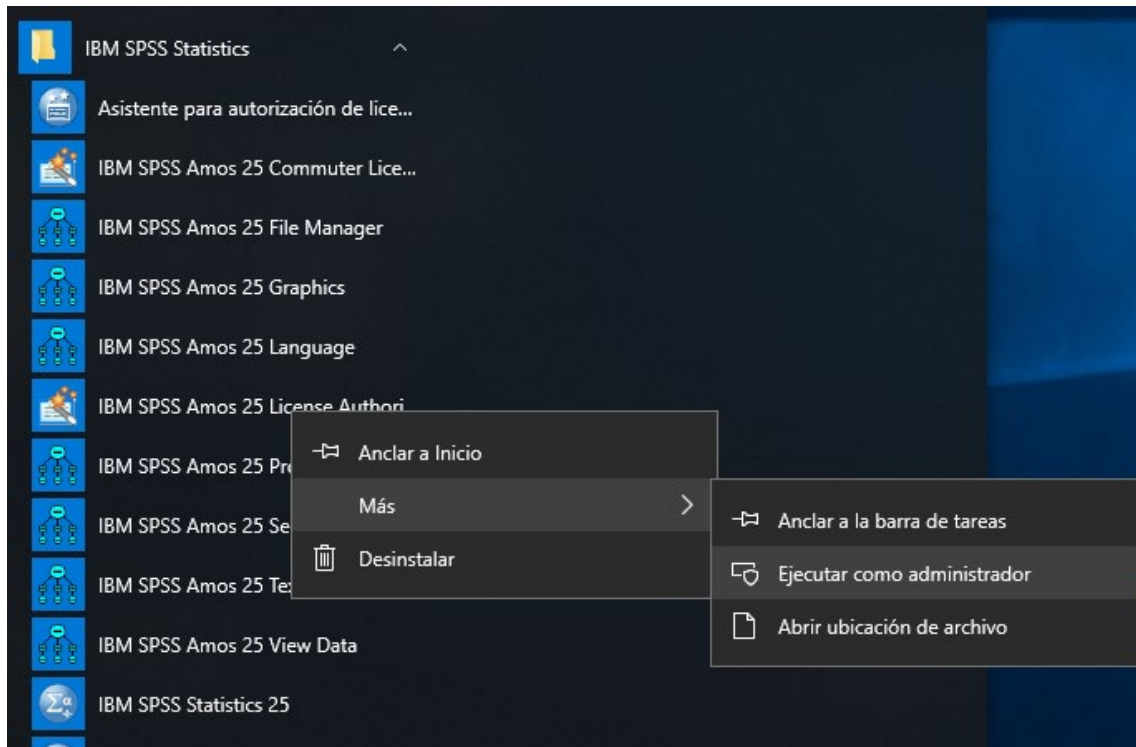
IBM SPSS Statistics

Asistente para autorización de lice...

IBM SPSS Amos 25 Commuter Lice...

IBM SPSS Amos 25 File Manager

IBM SPSS Amos 25 Graphics

IBM SPSS Amos 25 Language

IBM SPSS Amos 25 License Authori

IBM SPSS Amos 25 Pr

IBM SPSS Amos 25 Se

IBM SPSS Amos 25 Te

IBM SPSS Amos 25 View Data

IBM SPSS Statistics 25

Anclar a Inicio

Más

Desinstalar

Anclar a la barra de tareas

Ejecutar como administrador

Abrir ubicación de archivo